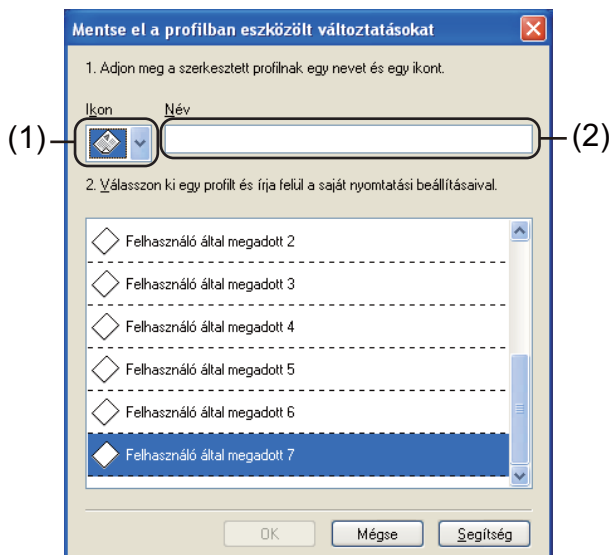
Mentse el a profilban eszközölt változtatásokat

1. Adjon meg a szerkesztett profilnak egy nevet és egy ikont.

Ikon

Név

(1)

(2)

2. Válasszon ki egy profilt és írja felül a saját nyomtatási beállításaival.

Felhasználó által megadott 2

Felhasználó által megadott 3

Felhasználó által megadott 4

Felhasználó által megadott 5

Felhasználó által megadott 6

Felhasználó által megadott 7

OK

Mégse

Segítség